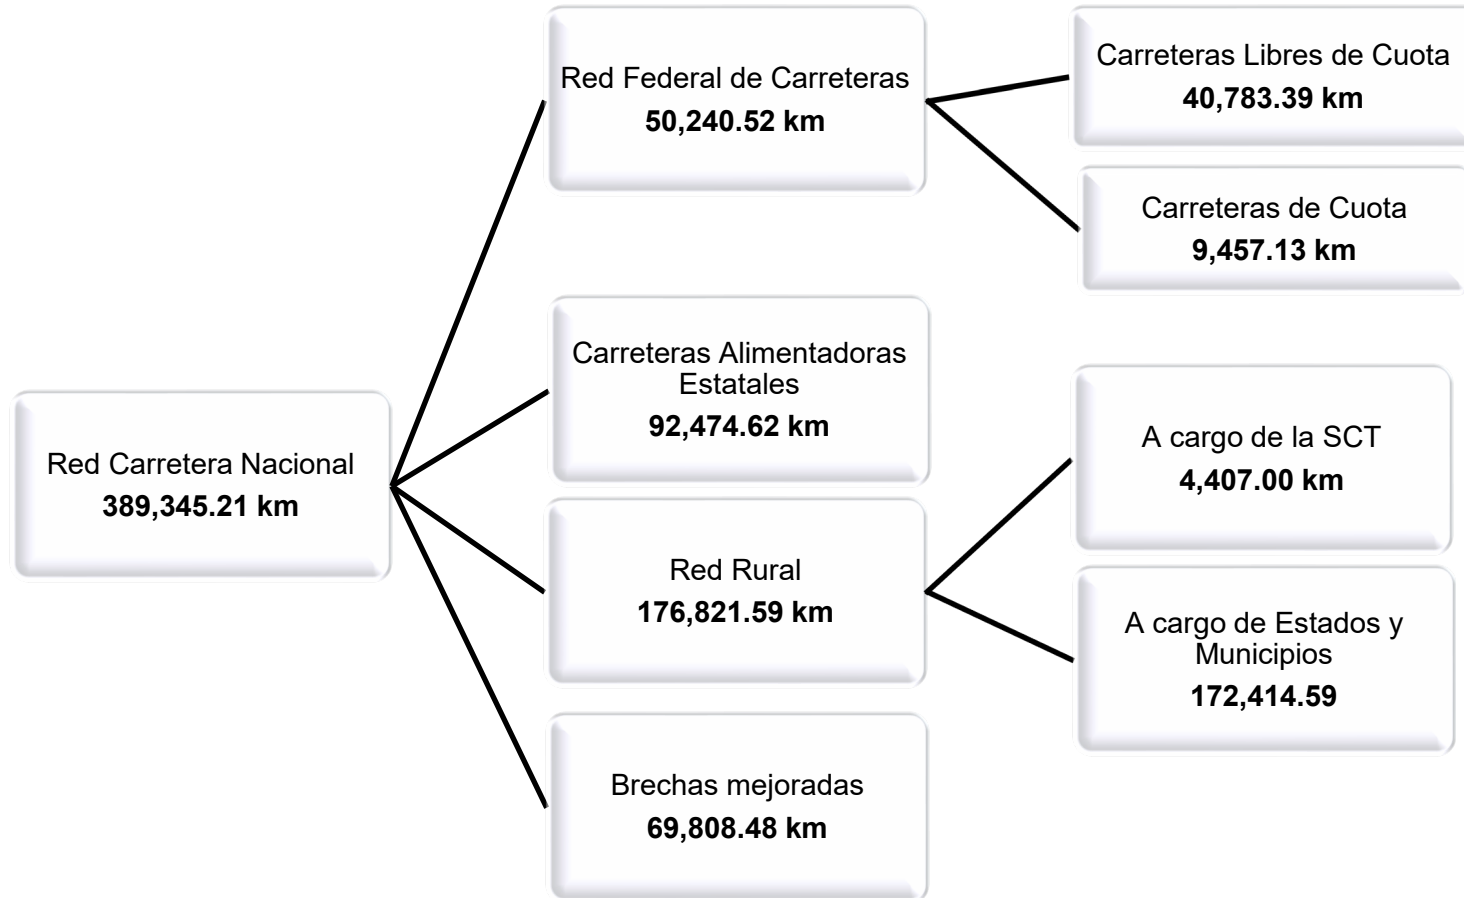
Red Carretera Nacional
**389,345.21 km**

Red Federal de Carreteras
**50,240.52 km**

Carreteras Libres de Cuota
**40,783.39 km**

Carreteras de Cuota
**9,457.13 km**

Carreteras Alimentadoras Estatales
**92,474.62 km**

Red Rural
**176,821.59 km**

A cargo de la SCT
**4,407.00 km**

A cargo de Estados y Municipios
**172,414.59**

Brechas mejoradas
**69,808.48 km**